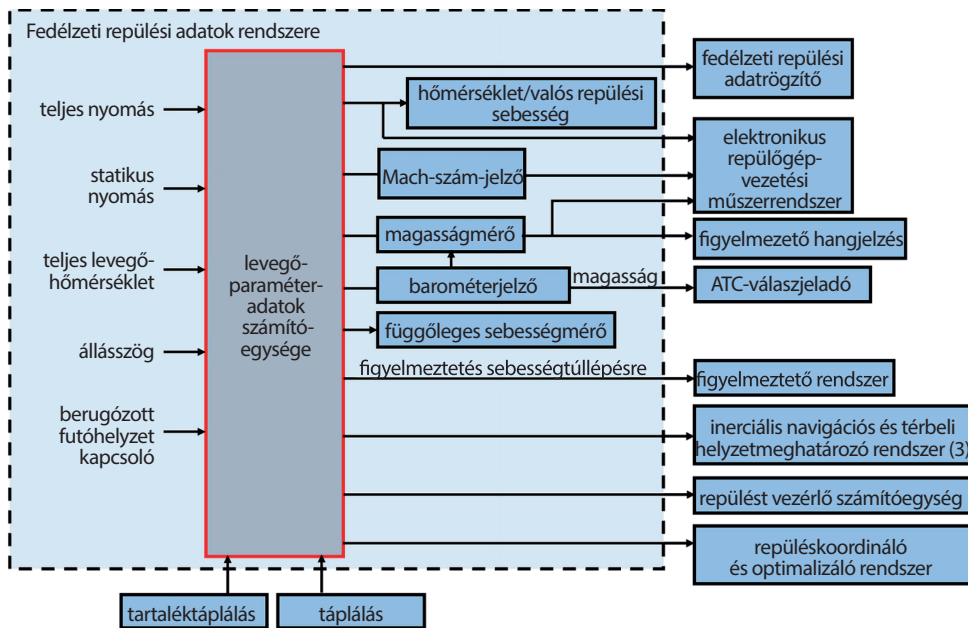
Fedélzeti repülési adatok rendszere

teljes nyomás

statikus nyomás

teljes levegőhőmérséklet

állásszög

berugózott futóhelyzet kapcsoló

levegőparaméteradatok számítóegysége

hőmérséklet/valós repülési sebesség

Mach-szám-jelző

magasságmérő

barométerjelző

magasság

függőleges sebességmérő

figyelmeztetés sebességtúllépésre

fedélzeti repülési adatrögzítő

elektronikus repülőgépvezetési műszerrendszer

figyelmezető hangjelzés

ATC-válaszjeladó

figyelmeztető rendszer

inerciális navigációs és térbeli helyzetmeghatározó rendszer (3)

repülést vezérlő számítóegység

repüléskoordináló és optimalizáló rendszer

tartaléktáplálás

táplálás